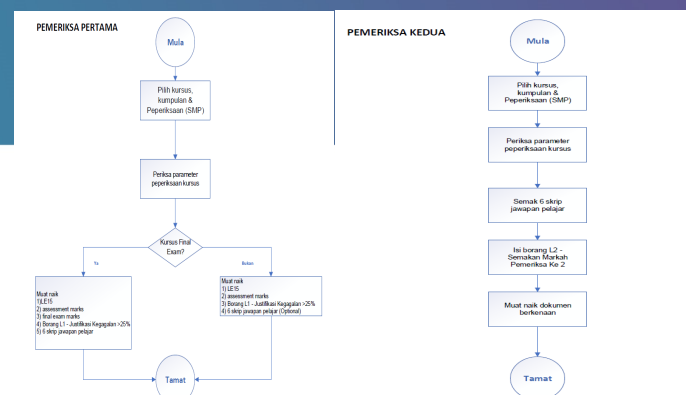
PEMERIKSA PERTAMA

Mula

Pilih kursus, kumpulan & Peperiksaan (SMP)

Periksa parameter peperiksaan kursus

Kursus Final Exam?

Ya

Bukan

Muat naik
1)LE15
2) assessment marks
3) final exam marks
4) Borang L1 - Justifikasi Kegagalan >25%
5) 6 skrip jawapan pelajar

Muat naik
1) LE15
2) assessment marks
3) Borang L1 - Justifikasi Kegagalan >25%
4) 6 skrip jawapan pelajar (Optional)

Tamat

PEMERIKSA KEDUA

Mula

Pilih kursus, kumpulan & Peperiksaan (SMP)

Periksa parameter peperiksaan kursus

Semak 6 skrip jawapan pelajar

Isi borang L2 - Semakan Markah Pemeriksa Ke 2

Muat naik dokumen berkenaan

Tamat